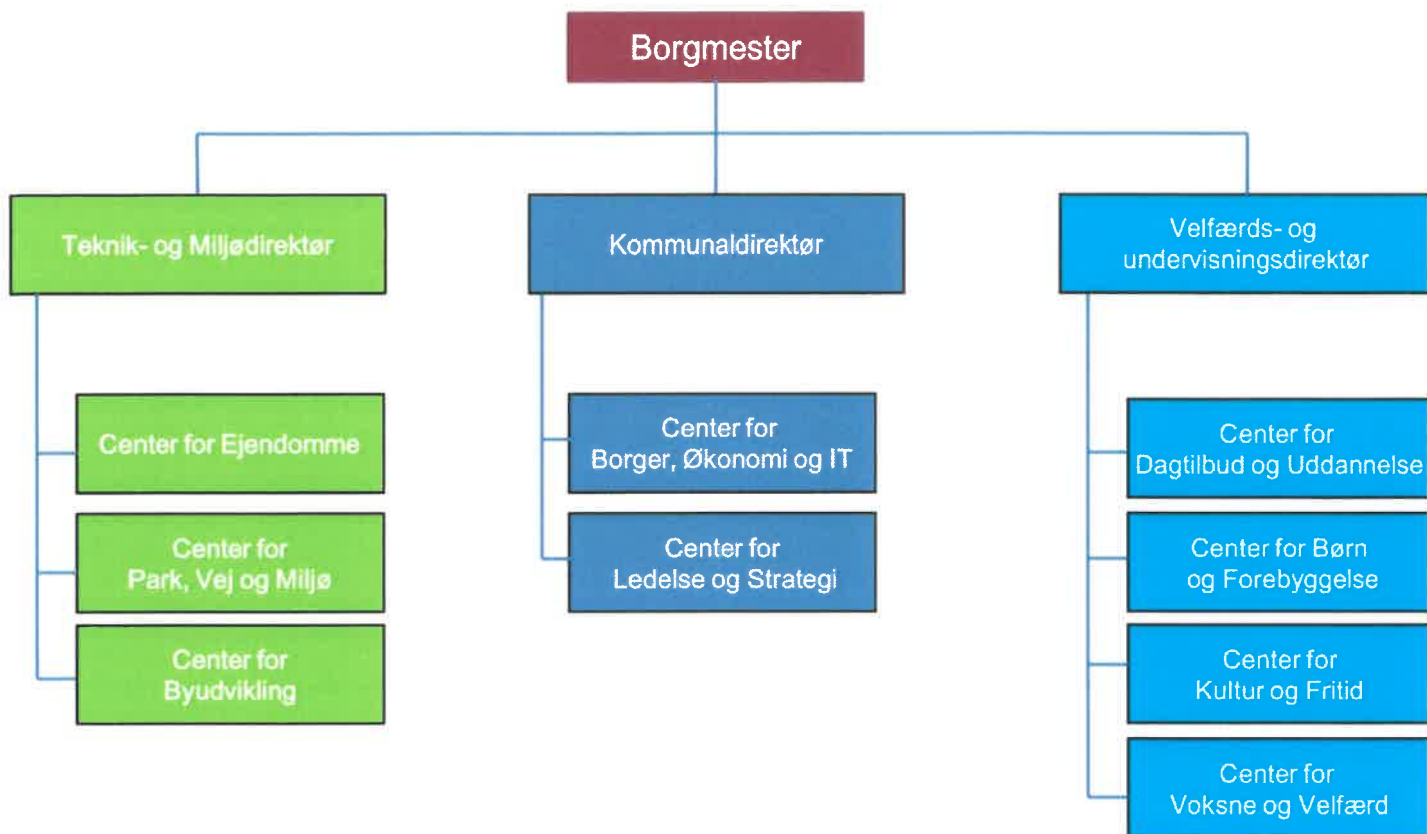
Borgmester

Teknik- og Miljødirektør

Center for Ejendomme

Center for Park, Vej og Miljø

Center for Byudvikling

Kommunaldirektør

Center for Borger, Økonomi og IT

Center for Ledelse og Strategi

Velfærds- og undervisningsdirektør

Center for Dagtilbud og Uddannelse

Center for Børn og Forebyggelse

Center for Kultur og Fritid

Center for Voksne og Velfærd